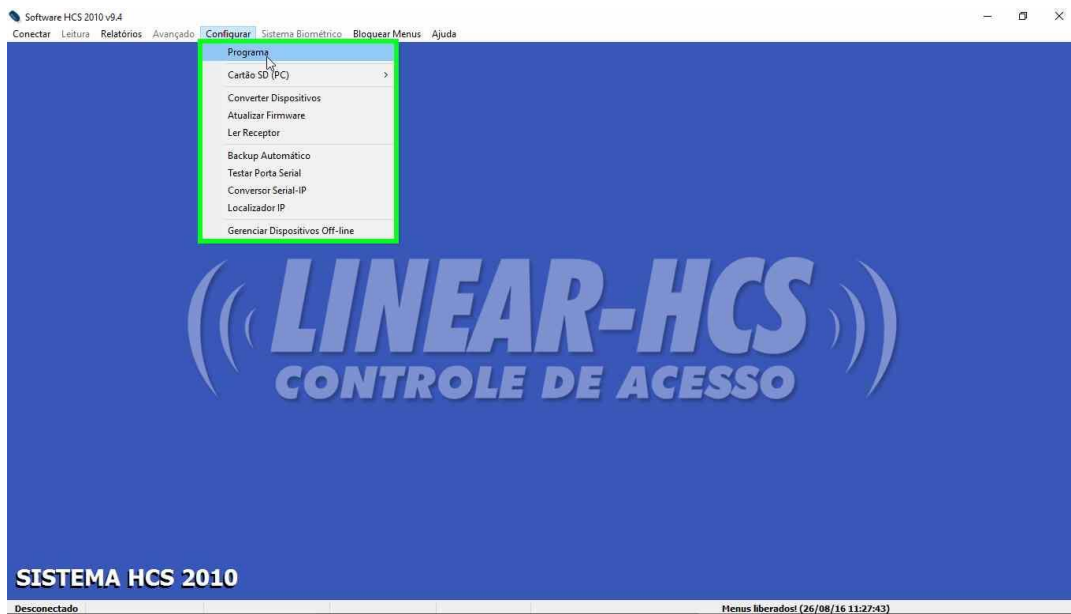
Software HCS 2010 v9.4

Conectar Leitura Relatórios Avançado Configurar Sistema Biométrico Bloquear Menus Ajuda

Programa
Cartão SD (PC) >
Converter Dispositivos
Atualizar Firmware
Ler Receptor
Backup Automático
Testar Porta Serial
Conversor Serial-IP
Localizador IP
Gerenciar Dispositivos Off-line

LINEAR-HCS
CONTROLE DE ACESSO

SISTEMA HCS 2010

Desconectado

Menus liberados! (26/08/16 11:27:43)